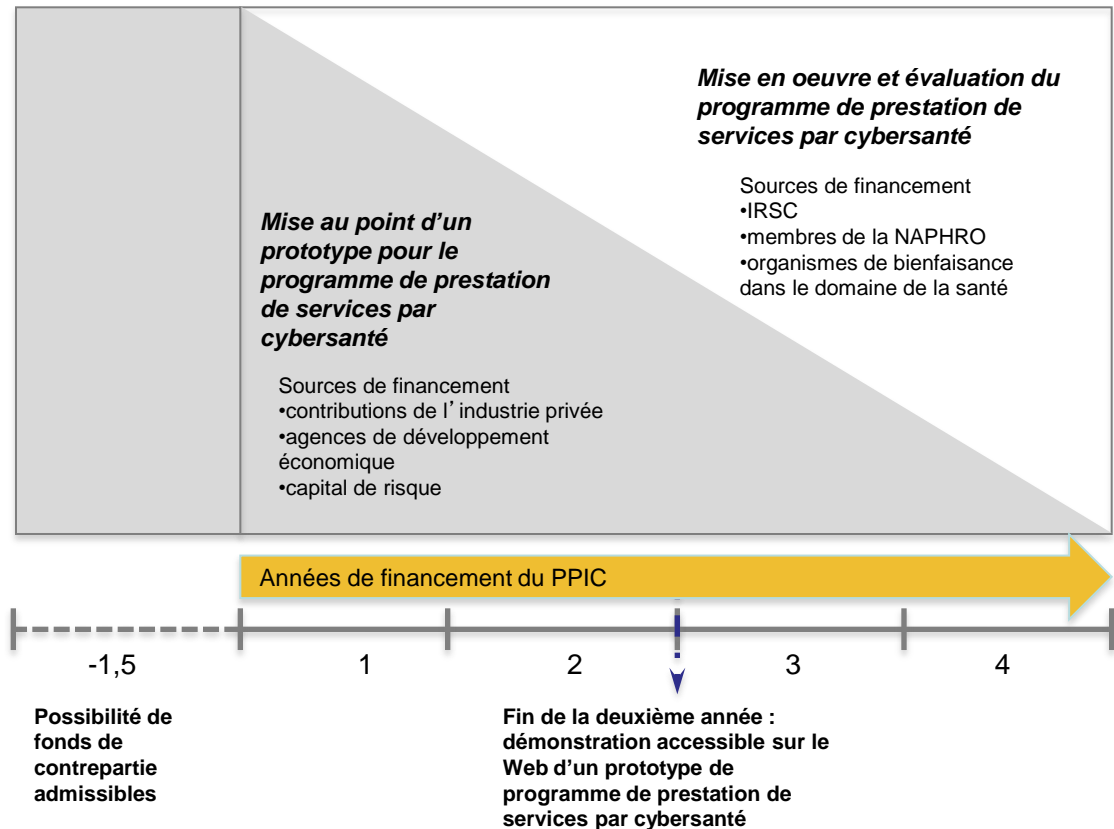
Mise en oeuvre et évaluation du programme de prestation de services par cybersanté

Sources de financement
•IRSC
•membres de la NAPHRO
•organismes de bienfaisance dans le domaine de la santé

Mise au point d'un prototype pour le programme de prestation de services par cybersanté

Sources de financement
•contributions de l'industrie privée
•agences de développement économique
•capital de risque

Années de financement du PPIC

-1,5

1

2

3

4

Possibilité de fonds de contrepartie admissibles

Fin de la deuxième année : démonstration accessible sur le Web d'un prototype de programme de prestation de services par cybersanté